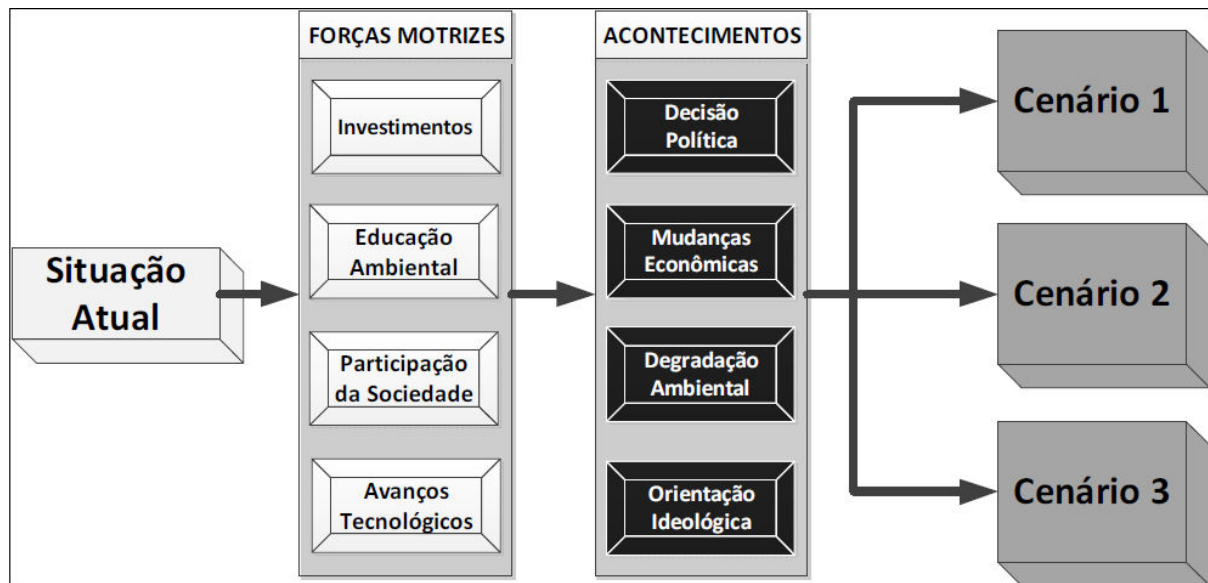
Situação Atual

FORÇAS MOTRIZES

Investimentos

Educação Ambiental

Participação da Sociedade

Avanços Tecnológicos

ACONTECIMENTOS

Decisão Política

Mudanças Econômicas

Degradação Ambiental

Orientação Ideológica

Cenário 1

Cenário 2

Cenário 3